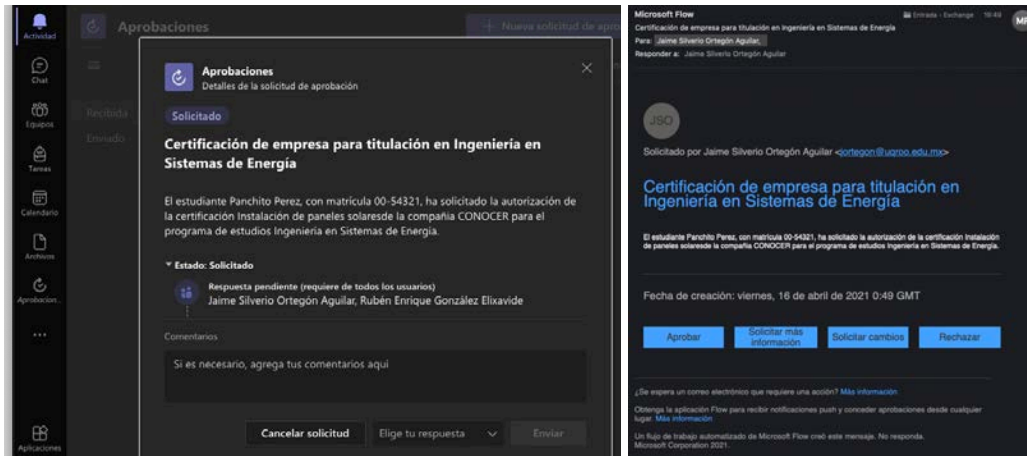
Actividad
Chat
Equipos
Tareas
Calendario
Archivos
Aprobacion...
...
Aplicaciones

Aprobaciones
+ Nueva solicitud de apro
Recibida
Enviado

Aprobaciones
Detalles de la solicitud de aprobación

Solicitado

Certificación de empresa para titulación en Ingeniería en Sistemas de Energía

El estudiante Panchito Perez, con matricula 00-54321, ha solicitado la autorización de la certificación Instalación de paneles solaresde la compañía CONOCER para el programa de estudios Ingenieria en Sistemas de Energía.

Estado: Solicitado

Respuesta pendiente (requiere de todos los usuarios)
Jaime Silverio Ortegón Aguilar, Rubén Enrique González Elixavide

Comentarios
Si es necesario, agrega tus comentarios aquí

Cancelar solicitud
Elige tu respuesta
Enviar

Microsoft Flow
Entrada - Exchange 10:49
MF
Certificación de empresa para titulación en Ingeniería en Sistemas de Energía
Para: Jaime Silverio Ortegón Aguilar;
Responder a: Jaime Silverio Ortegón Aguilar

JSO

Solicitado por Jaime Silverio Ortegón Aguilar <jortegon@uqroo.edu.mx>

Certificación de empresa para titulación en Ingeniería en Sistemas de Energía

El estudiante Panchito Perez, con matricula 00-54321, ha solicitado la autorización de la certificación Instalación de paneles solaresde la compañía CONOCER para el programa de estudios Ingenieria en Sistemas de Energía.

Fecha de creación: viernes, 16 de abril de 2021 0:49 GMT

Aprobar
Solicitar más información
Solicitar cambios
Rechazar

¿Se espera un correo electrónico que requiere una acción? Más información

Obtenga la aplicación Flow para recibir notificaciones push y conceder aprobaciones desde cualquier lugar. Más información

Un flujo de trabajo automatizado de Microsoft Flow creó este mensaje. No responda.
Microsoft Corporation 2021.